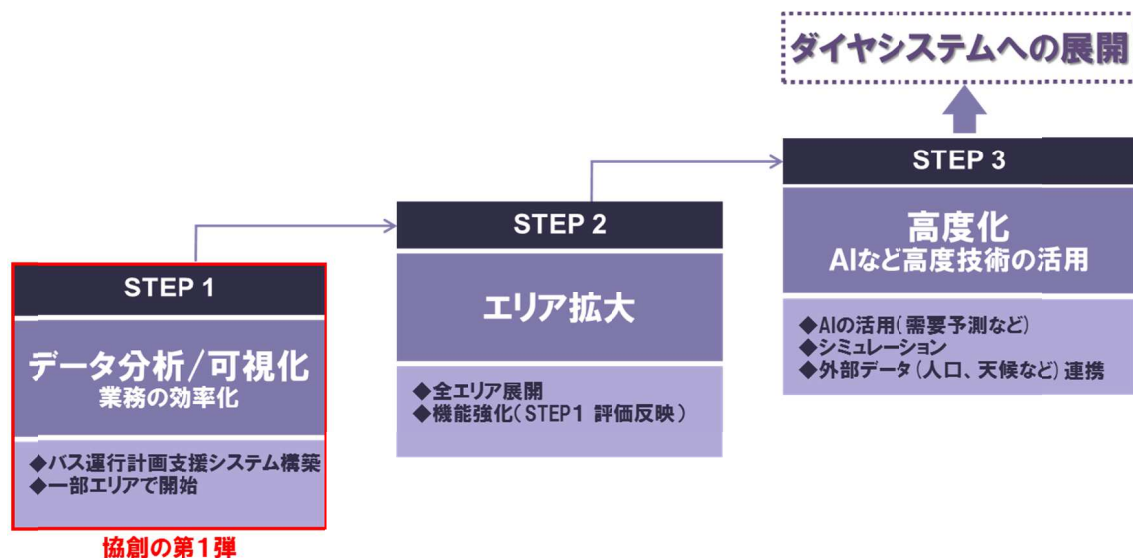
ダイヤシステムへの展開

STEP 3

高度化
AIなど高度技術の活用

◆AIの活用(需要予測など)
◆シミュレーション
◆外部データ（人口、天候など）連携

STEP 2

エリア拡大

◆全エリア展開
◆機能強化(STEP1 評価反映）

STEP 1

データ分析／可視化
業務の効率化

◆バス運行計画支援システム構築
◆一部エリアで開始

協創の第1弾